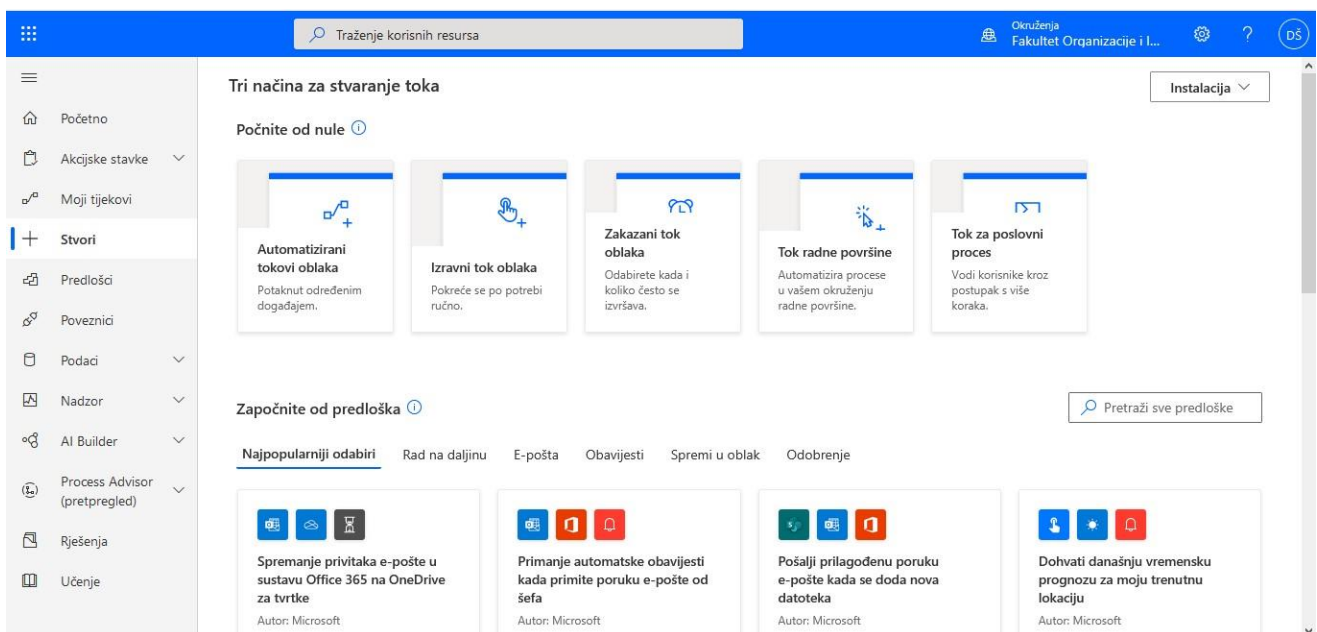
Traženje korisnih resursa

Okruženja
Fakultet Organizacije i I...

DŠ

Početno
Akcijske stavke
Moji tijekovi
Stvori
Predlošci
Poveznici
Podaci
Nadzor
AI Builder
Process Advisor (pretpregled)
Rješenja
Učenje

Tri načina za stvaranje toka

Instalacija

Počnite od nule

Automatizirani tokovi oblaka
Potaknut određenim događajem.

Izravni tok oblaka
Pokreće se po potrebi ručno.

Zakazani tok oblaka
Odabirete kada i koliko često se izvršava.

Tok radne površine
Automatizira procese u vašem okruženju radne površine.

Tok za poslovni proces
Vodi korisnike kroz postupak s više koraka.

Započnite od predloška

Pretraži sve predloške

Najpopularniji odabiri
Rad na daljinu
E-pošta
Obavijesti
Spremi u oblak
Odobrenje

Spremanje privitaka e-pošte u sustavu Office 365 na OneDrive za tvrtke
Autor: Microsoft

Primanje automatske obavijesti kada primite poruku e-pošte od šefa
Autor: Microsoft

Pošalji prilagođenu poruku e-pošte kada se doda nova datoteka
Autor: Microsoft

Dohvati današnju vremensku prognozu za moju trenutnu lokaciju
Autor: Microsoft